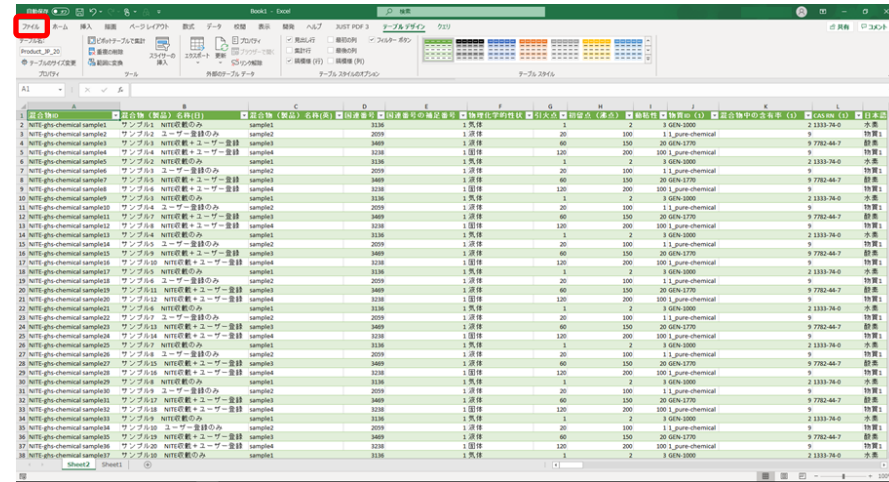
自動保存 オフ Book1 - Excel 検索

ファイル ホーム 挿入 描画 ページレイアウト 数式 データ 校閲 表示 開発 ヘルプ JUST PDF 3 テーブルデザイン ウエリ 共有 コメント

テーブル名: Product_JP_20 テーブルのサイズ変更 プロパティ
ピボットテーブルで集計 重複の削除 範囲に変換 ツール
スライサーの挿入 エクスポート 更新 プロパティ ブラウザーで開く リンク解除 外部のテーブル データ
見出し行 集計行 縞模様(行) 最初の列 最後の列 縞模様(列) フィルター ボタン テーブル スタイルのオプション
テーブル スタイル

A1

| | A | B | C | D | E | F | G | H | I | J | K | L | |
|---|---|---|---|---|---|---|---|---|---|---|---|---|---|
| 1 | 混合物ID | 混合物(製品)名称(1) | 混合物(製品)名称(略) | 国連番号 | 国連番号の補足番号 | 物理化学的性状 | 引火点 | 初留点(沸点) | 粘稠性 | 物質ID(1) | 混合物中の含有率(1) | CAS RN(1) | 日本語 |
| 2 | NITE-ghs-chemical sample1 | サンプル1 NITE収載のみ | sample1 | 3136 | | 1 気体 | 1 | 2 | 3 | GEN-1000 | | 2 1333-74-0 | 水素 |
| 3 | NITE-ghs-chemical sample2 | サンプル2 ユーザー登録のみ | sample2 | 2059 | | 1 液体 | 20 | 100 | 1 | 1_pure-chemical | | 9 | 物質1 |
| 4 | NITE-ghs-chemical sample3 | サンプル3 NITE収載+ユーザー登録 | sample3 | 3469 | | 1 液体 | 60 | 150 | 20 | GEN-1770 | | 9 7782-44-7 | 酸素 |
| 5 | NITE-ghs-chemical sample4 | サンプル4 NITE収載+ユーザー登録 | sample4 | 3238 | | 1 固体 | 120 | 200 | 100 | 1_pure-chemical | | 9 | 物質1 |
| 6 | NITE-ghs-chemical sample5 | サンプル2 NITE収載のみ | sample1 | 3136 | | 1 気体 | 1 | 2 | 3 | GEN-1000 | | 2 1333-74-0 | 水素 |
| 7 | NITE-ghs-chemical sample6 | サンプル3 ユーザー登録のみ | sample2 | 2059 | | 1 液体 | 20 | 100 | 1 | 1_pure-chemical | | 9 | 物質1 |
| 8 | NITE-ghs-chemical sample7 | サンプル4 NITE収載+ユーザー登録 | sample3 | 3469 | | 1 液体 | 60 | 150 | 20 | GEN-1770 | | 9 7782-44-7 | 酸素 |
| 9 | NITE-ghs-chemical sample8 | サンプル5 NITE収載+ユーザー登録 | sample4 | 3238 | | 1 固体 | 120 | 200 | 100 | 1_pure-chemical | | 9 | 物質1 |
| 10 | NITE-ghs-chemical sample9 | サンプル3 NITE収載のみ | sample1 | 3136 | | 1 気体 | 1 | 2 | 3 | GEN-1000 | | 2 1333-74-0 | 水素 |
| 11 | NITE-ghs-chemical sample10 | サンプル4 ユーザー登録のみ | sample2 | 2059 | | 1 液体 | 20 | 100 | 1 | 1_pure-chemical | | 9 | 物質1 |
| 12 | NITE-ghs-chemical sample11 | サンプル5 NITE収載+ユーザー登録 | sample3 | 3469 | | 1 液体 | 60 | 150 | 20 | GEN-1770 | | 9 7782-44-7 | 酸素 |
| 13 | NITE-ghs-chemical sample12 | サンプル6 NITE収載+ユーザー登録 | sample4 | 3238 | | 1 固体 | 120 | 200 | 100 | 1_pure-chemical | | 9 | 物質1 |
| 14 | NITE-ghs-chemical sample13 | サンプル4 NITE収載のみ | sample1 | 3136 | | 1 気体 | 1 | 2 | 3 | GEN-1000 | | 2 1333-74-0 | 水素 |
| 15 | NITE-ghs-chemical sample14 | サンプル5 ユーザー登録のみ | sample2 | 2059 | | 1 液体 | 20 | 100 | 1 | 1_pure-chemical | | 9 | 物質1 |
| 16 | NITE-ghs-chemical sample15 | サンプル6 NITE収載+ユーザー登録 | sample3 | 3469 | | 1 液体 | 60 | 150 | 20 | GEN-1770 | | 9 7782-44-7 | 酸素 |
| 17 | NITE-ghs-chemical sample16 | サンプル7 NITE収載+ユーザー登録 | sample4 | 3238 | | 1 固体 | 120 | 200 | 100 | 1_pure-chemical | | 9 | 物質1 |
| 18 | NITE-ghs-chemical sample17 | サンプル5 NITE収載のみ | sample1 | 3136 | | 1 気体 | 1 | 2 | 3 | GEN-1000 | | 2 1333-74-0 | 水素 |
| 19 | NITE-ghs-chemical sample18 | サンプル6 ユーザー登録のみ | sample2 | 2059 | | 1 液体 | 20 | 100 | 1 | 1_pure-chemical | | 9 | 物質1 |
| 20 | NITE-ghs-chemical sample19 | サンプル7 NITE収載+ユーザー登録 | sample3 | 3469 | | 1 液体 | 60 | 150 | 20 | GEN-1770 | | 9 7782-44-7 | 酸素 |
| 21 | NITE-ghs-chemical sample20 | サンプル8 NITE収載+ユーザー登録 | sample4 | 3238 | | 1 固体 | 120 | 200 | 100 | 1_pure-chemical | | 9 | 物質1 |
| 22 | NITE-ghs-chemical sample21 | サンプル6 NITE収載のみ | sample1 | 3136 | | 1 気体 | 1 | 2 | 3 | GEN-1000 | | 2 1333-74-0 | 水素 |
| 23 | NITE-ghs-chemical sample22 | サンプル7 ユーザー登録のみ | sample2 | 2059 | | 1 液体 | 20 | 100 | 1 | 1_pure-chemical | | 9 | 物質1 |
| 24 | NITE-ghs-chemical sample23 | サンプル8 NITE収載+ユーザー登録 | sample3 | 3469 | | 1 液体 | 60 | 150 | 20 | GEN-1770 | | 9 7782-44-7 | 酸素 |
| 25 | NITE-ghs-chemical sample24 | サンプル9 NITE収載+ユーザー登録 | sample4 | 3238 | | 1 固体 | 120 | 200 | 100 | 1_pure-chemical | | 9 | 物質1 |
| 26 | NITE-ghs-chemical sample25 | サンプル7 NITE収載のみ | sample1 | 3136 | | 1 気体 | 1 | 2 | 3 | GEN-1000 | | 2 1333-74-0 | 水素 |
| 27 | NITE-ghs-chemical sample26 | サンプル8 ユーザー登録のみ | sample2 | 2059 | | 1 液体 | 20 | 100 | 1 | 1_pure-chemical | | 9 | 物質1 |
| 28 | NITE-ghs-chemical sample27 | サンプル9 NITE収載+ユーザー登録 | sample3 | 3469 | | 1 液体 | 60 | 150 | 20 | GEN-1770 | | 9 7782-44-7 | 酸素 |
| 29 | NITE-ghs-chemical sample28 | サンプル10 NITE収載+ユーザー登録 | sample4 | 3238 | | 1 固体 | 120 | 200 | 100 | 1_pure-chemical | | 9 | 物質1 |
| 30 | NITE-ghs-chemical sample29 | サンプル8 NITE収載のみ | sample1 | 3136 | | 1 気体 | 1 | 2 | 3 | GEN-1000 | | 2 1333-74-0 | 水素 |
| 31 | NITE-ghs-chemical sample30 | サンプル9 ユーザー登録のみ | sample2 | 2059 | | 1 液体 | 20 | 100 | 1 | 1_pure-chemical | | 9 | 物質1 |
| 32 | NITE-ghs-chemical sample31 | サンプル10 NITE収載+ユーザー登録 | sample3 | 3469 | | 1 液体 | 60 | 150 | 20 | GEN-1770 | | 9 7782-44-7 | 酸素 |
| 33 | NITE-ghs-chemical sample32 | サンプル11 NITE収載+ユーザー登録 | sample4 | 3238 | | 1 固体 | 120 | 200 | 100 | 1_pure-chemical | | 9 | 物質1 |
| 34 | NITE-ghs-chemical sample33 | サンプル9 NITE収載のみ | sample1 | 3136 | | 1 気体 | 1 | 2 | 3 | GEN-1000 | | 2 1333-74-0 | 水素 |
| 35 | NITE-ghs-chemical sample34 | サンプル10 ユーザー登録のみ | sample2 | 2059 | | 1 液体 | 20 | 100 | 1 | 1_pure-chemical | | 9 | 物質1 |
| 36 | NITE-ghs-chemical sample35 | サンプル11 NITE収載+ユーザー登録 | sample3 | 3469 | | 1 液体 | 60 | 150 | 20 | GEN-1770 | | 9 7782-44-7 | 酸素 |
| 37 | NITE-ghs-chemical sample36 | サンプル12 NITE収載+ユーザー登録 | sample4 | 3238 | | 1 固体 | 120 | 200 | 100 | 1_pure-chemical | | 9 | 物質1 |
| 38 | NITE-ghs-chemical sample37 | サンプル10 NITE収載のみ | sample1 | 3136 | | 1 気体 | 1 | 2 | 3 | GEN-1000 | | 2 1333-74-0 | 水素 |

Sheet2 Sheet1 +